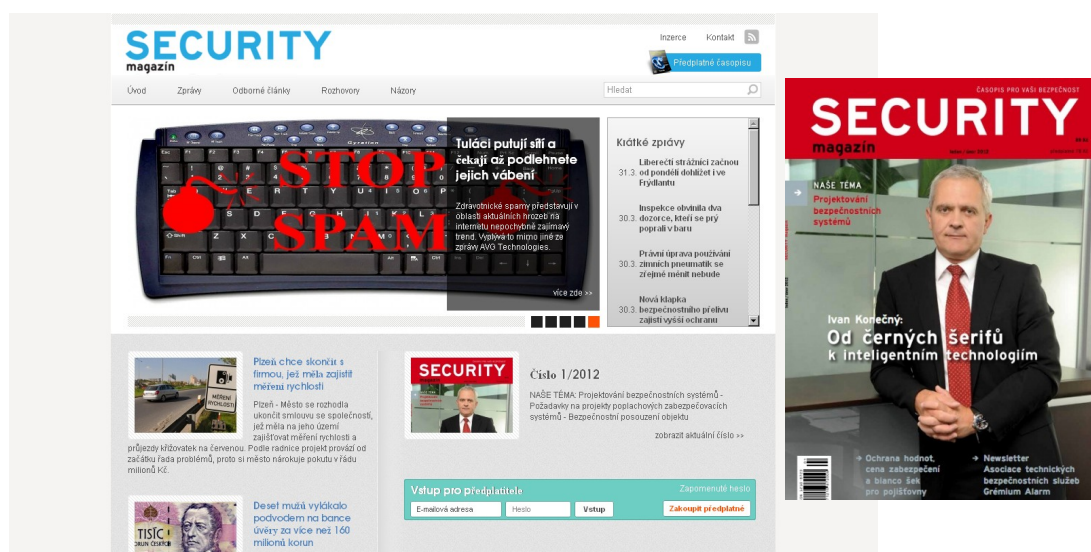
SECURITY
magazín

Inzerce Kontakt

Předplatné časopisu

Úvod Zprávy Odborné články Rozhovory Názory

Hledat

STOP SPAM

Tuláci putují sítí a čekají až podlehnete jejich vábení

Zdravotnické spamy představují v oblasti aktuálních hrozeb na internetu nepochybně zajímavý trend. Vyplývá to mimo jiné ze zprávy AVG Technologies.

více zde >>

Krátké zprávy

31.3. Liberečtí strážníci začnou od pondělí dohlížet i ve Frýdlantu

30.3. Inspekce obvinila dva dozorce, kteří se prý poprali v baru

30.3. Právní úprava používání zimních pneumatik se zřejmě měnit nebude

30.3. Nová klapka bezpečnostního přelivu zajistí vyšší ochranu

Plzeň chce skončit s firmou, jež měla zajistit měření rychlosti

MĚŘENÍ RYCHLOSTI

Plzeň - Město se rozhodla ukončit smlouvu se společností, jež měla na jeho území zajišťovat měření rychlosti a průjezdy křižovatek na červenou. Podle radnice projekt provází od začátku řada problémů, proto si město nárokuje pokutu v řádu milionů Kč.

SECURITY

Číslo 1/2012

NAŠE TÉMA: Projektování bezpečnostních systémů - Požadavky na projekty poplachových zabezpečovacích systémů - Bezpečnostní posouzení objektu

zobrazit aktuální číslo >>

Deset mužů vylákalo podvodem na bance úvěry za více než 160 milionů korun

TISÍC KORUN ČESKÝCH

Vstup pro předplatitele

Zapomenuté heslo

E-mailová adresa Heslo Vstup

Zakoupit předplatné

ČASOPIS PRO VAŠI BEZPEČNOST

SECURITY
magazín

NAŠE TÉMA
Projektování bezpečnostních systémů

Ivan Konečný:
Od černých šerifů k inteligentním technologiím

Ochrana hodnot, cena zabezpečení a blanco šek pro pojišťovny

Newsletter Asociace technických bezpečnostních služeb Grémium Alarm